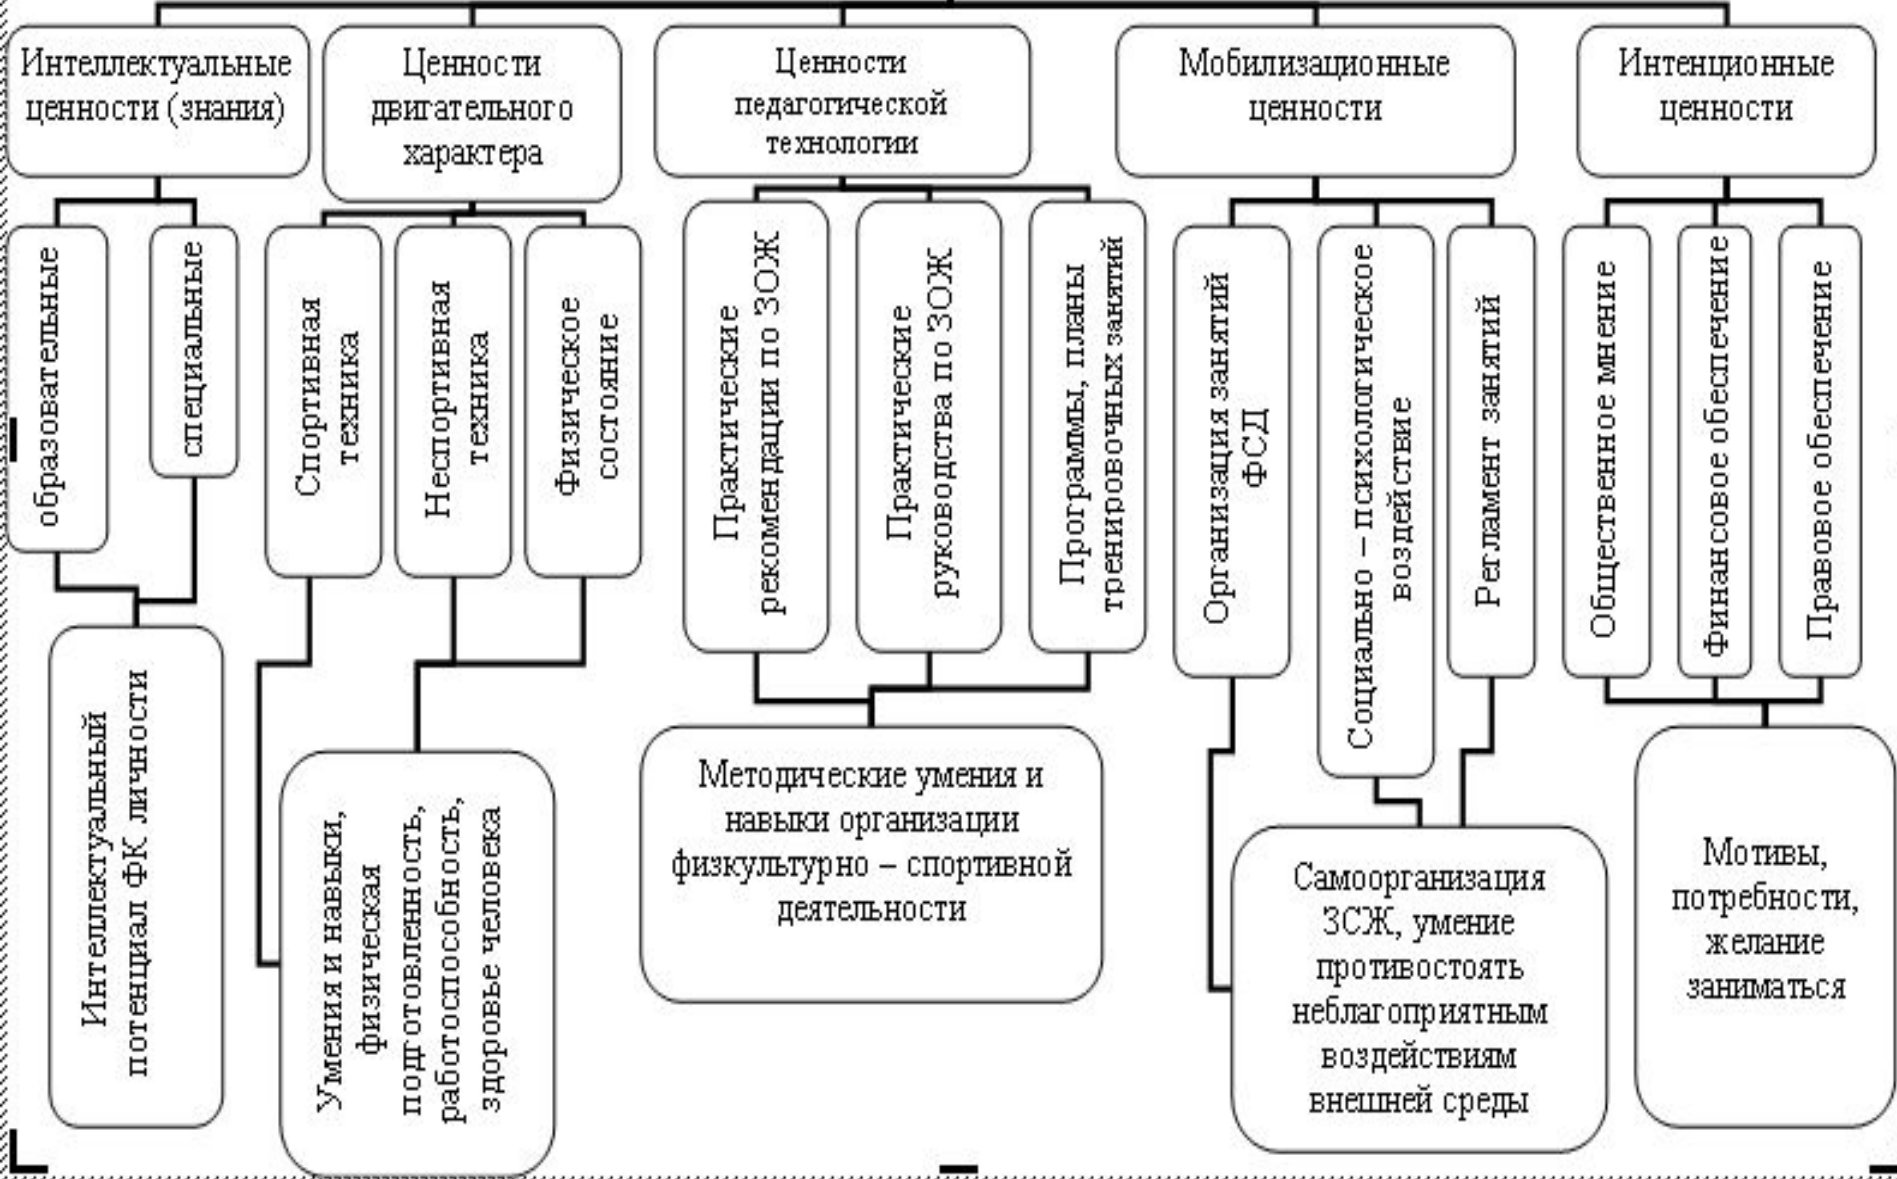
Интеллектуальные ценности (знания)

Ценности двигательного характера

Ценности педагогической технологии

Мобилизационные ценности

Интенционные ценности

образовательные

специальные

Спортивная техника

Неспортивная техника

Физическое состояние

Практические рекомендации по ЗОЖ

Практические руководства по ЗОЖ

Программы, планы тренировочных занятий

Организация занятий ФСД

Социально – психологическое воздействие

Регламент занятий

Общественное мнение

Финансовое обеспечение

Правовое обеспечение

Интеллектуальный потенциал ФК личности

Умения и навыки, физическая подготовленность, работоспособность, здоровье человека

Методические умения и навыки организации физкультурно – спортивной деятельности

Самоорганизация ЗСЖ, умение противостоять неблагоприятным воздействиям внешней среды

Мотивы, потребности, желание заниматься